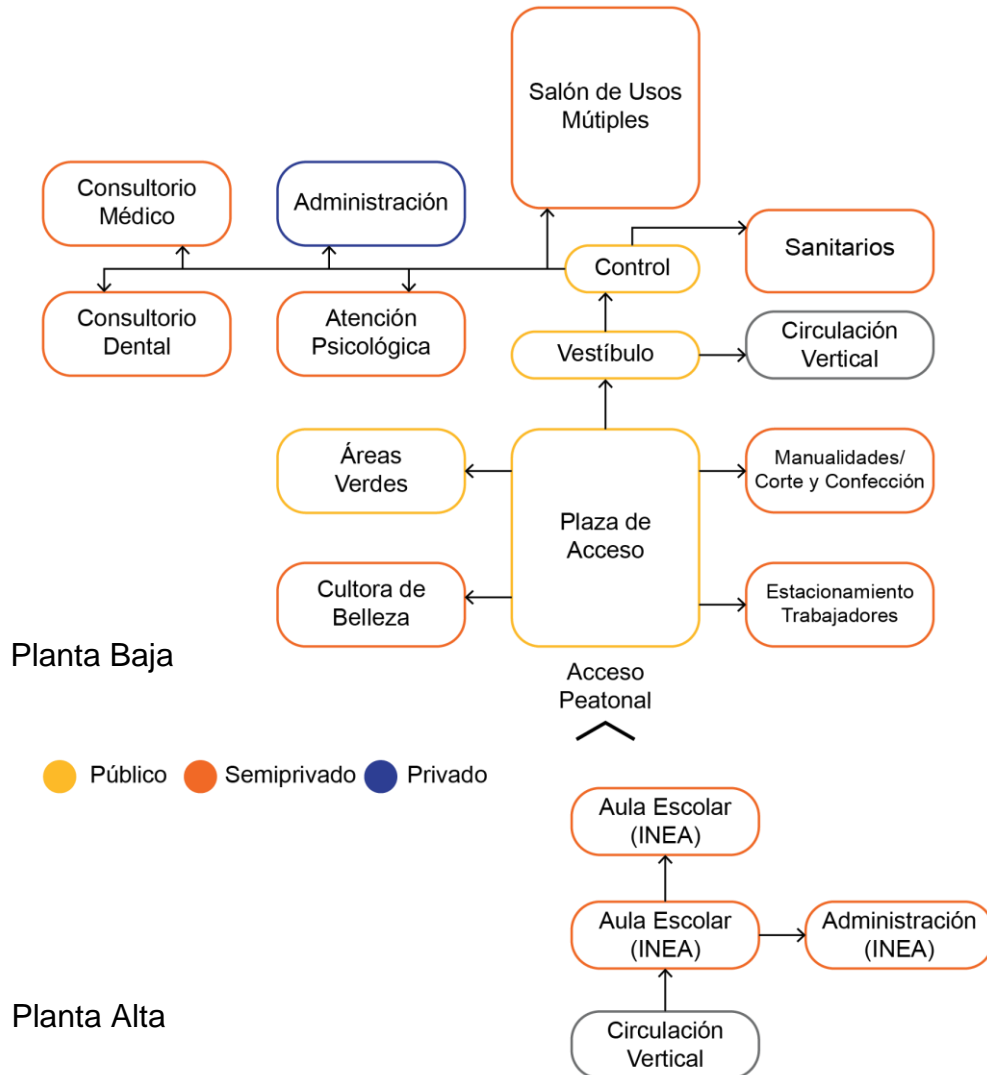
Salón de Usos Mútiples

Consultorio Médico

Administración

Control

Sanitarios

Consultorio Dental

Atención Psicológica

Vestíbulo

Circulación Vertical

Áreas Verdes

Plaza de Acceso

Manualidades/ Corte y Confección

Cultora de Belleza

Estacionamiento Trabajadores

Planta Baja

Acceso Peatonal

Público Semiprivado Privado

Aula Escolar (INEA)

Aula Escolar (INEA)

Administración (INEA)

Planta Alta

Circulación Vertical